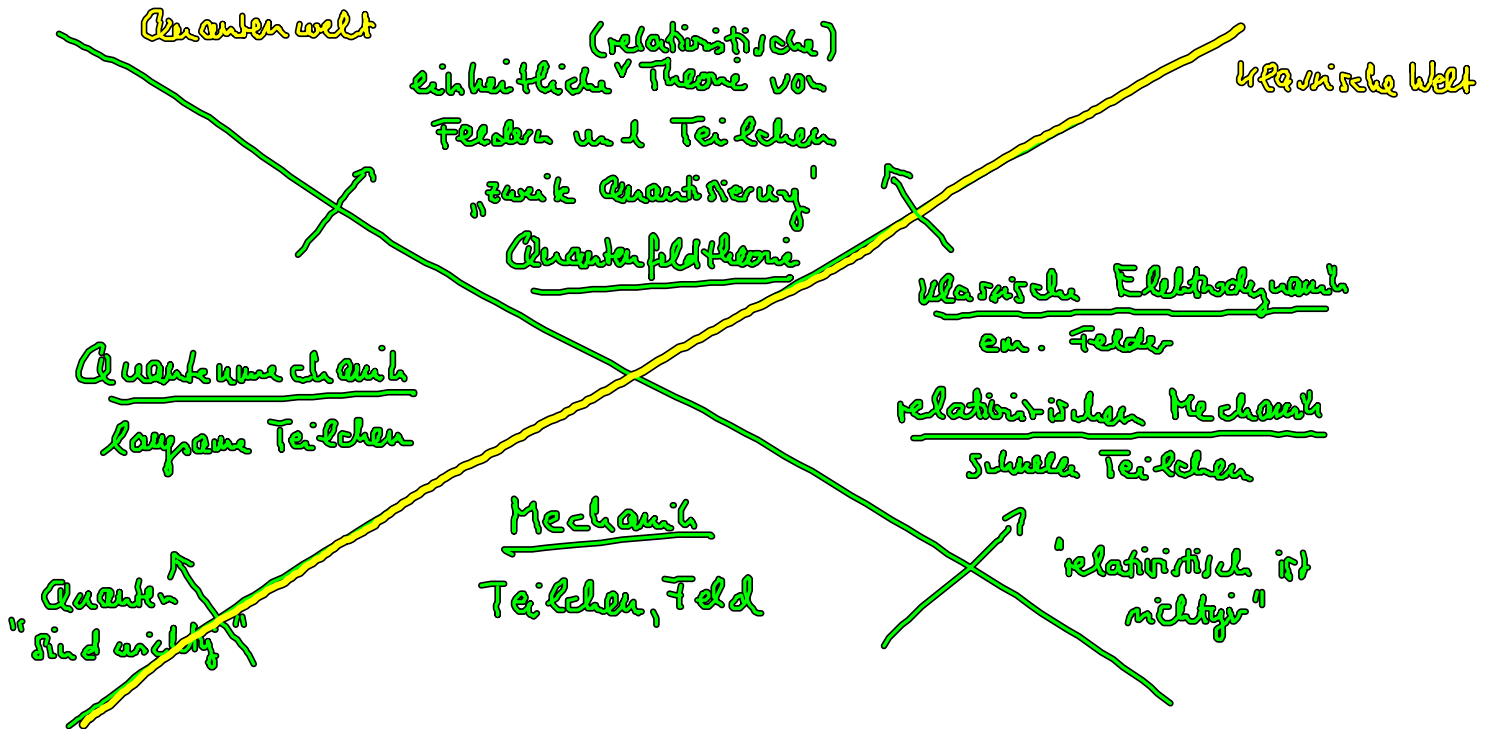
Quantenwelt

(relativistische)
einheitliche Theorie von Feldern und Teilchen
„zweite Quantisierung"
Quantenfeldtheorie

klassische Welt

klassische Elektrodynamik
em. Felder

Quantenmechanik
langsame Teilchen

relativistischen Mechanik
schnelle Teilchen

Mechanik
Teilchen, Feld

Quanten
"sind wichtig"

"relativistisch ist wichtig"